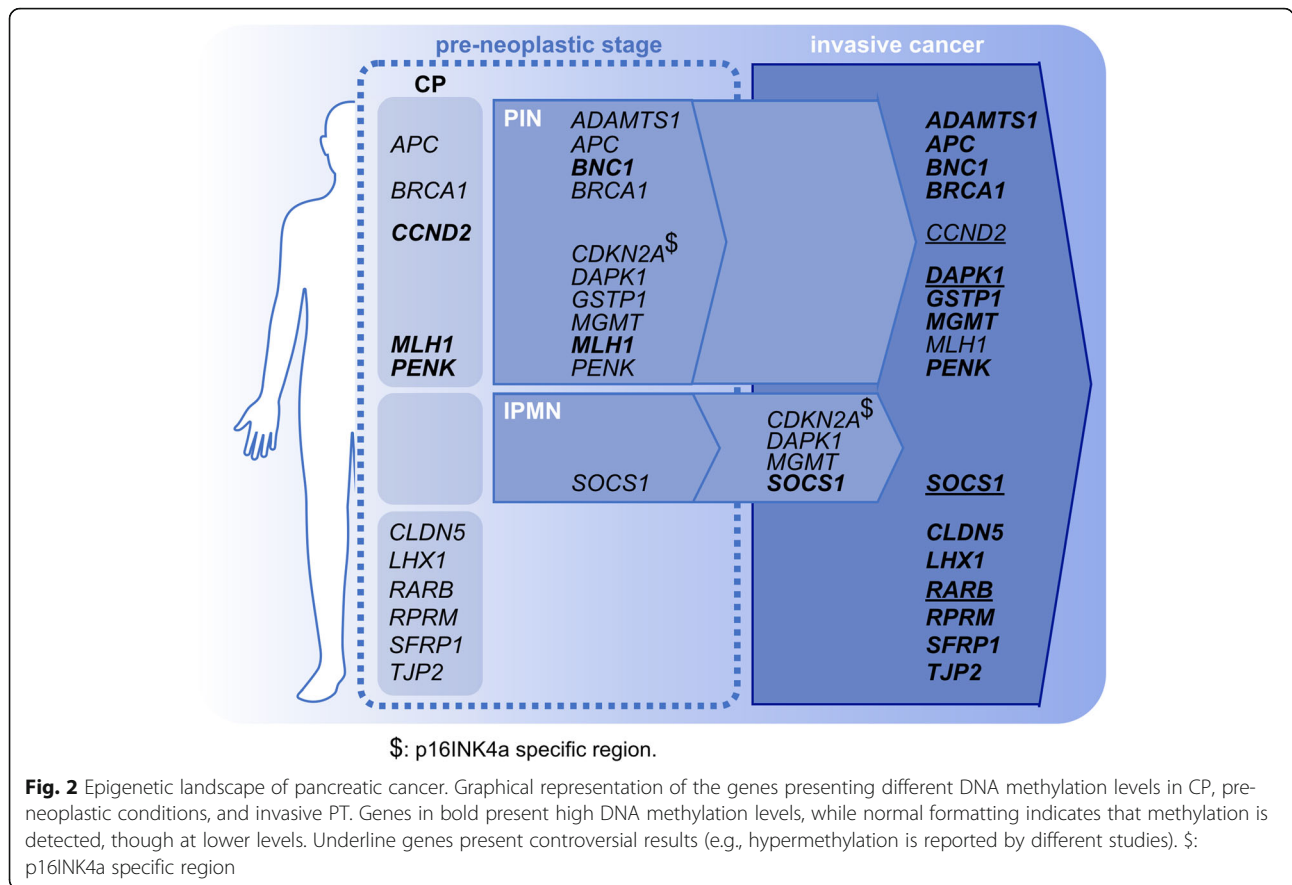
pre-neoplastic stage

invasive cancer

CP

APC
BRCA1
CCND2
MLH1
PENK

CLDN5
LHX1
RARB
RPRM
SFRP1
TJP2

PIN

ADAMTS1
APC
BNC1
BRCA1
CDKN2A$
DAPK1
GSTP1
MGMT
MLH1
PENK

IPMN

SOCS1

CDKN2A$
DAPK1
MGMT
SOCS1

ADAMTS1
APC
BNC1
BRCA1
CCND2
DAPK1
GSTP1
MGMT
MLH1
PENK
SOCS1
CLDN5
LHX1
RARB
RPRM
SFRP1
TJP2

$: p16INK4a specific region.

Fig. 2 Epigenetic landscape of pancreatic cancer. Graphical representation of the genes presenting different DNA methylation levels in CP, pre-neoplastic conditions, and invasive PT. Genes in bold present high DNA methylation levels, while normal formatting indicates that methylation is detected, though at lower levels. Underline genes present controversial results (e.g., hypermethylation is reported by different studies). $: p16INK4a specific region